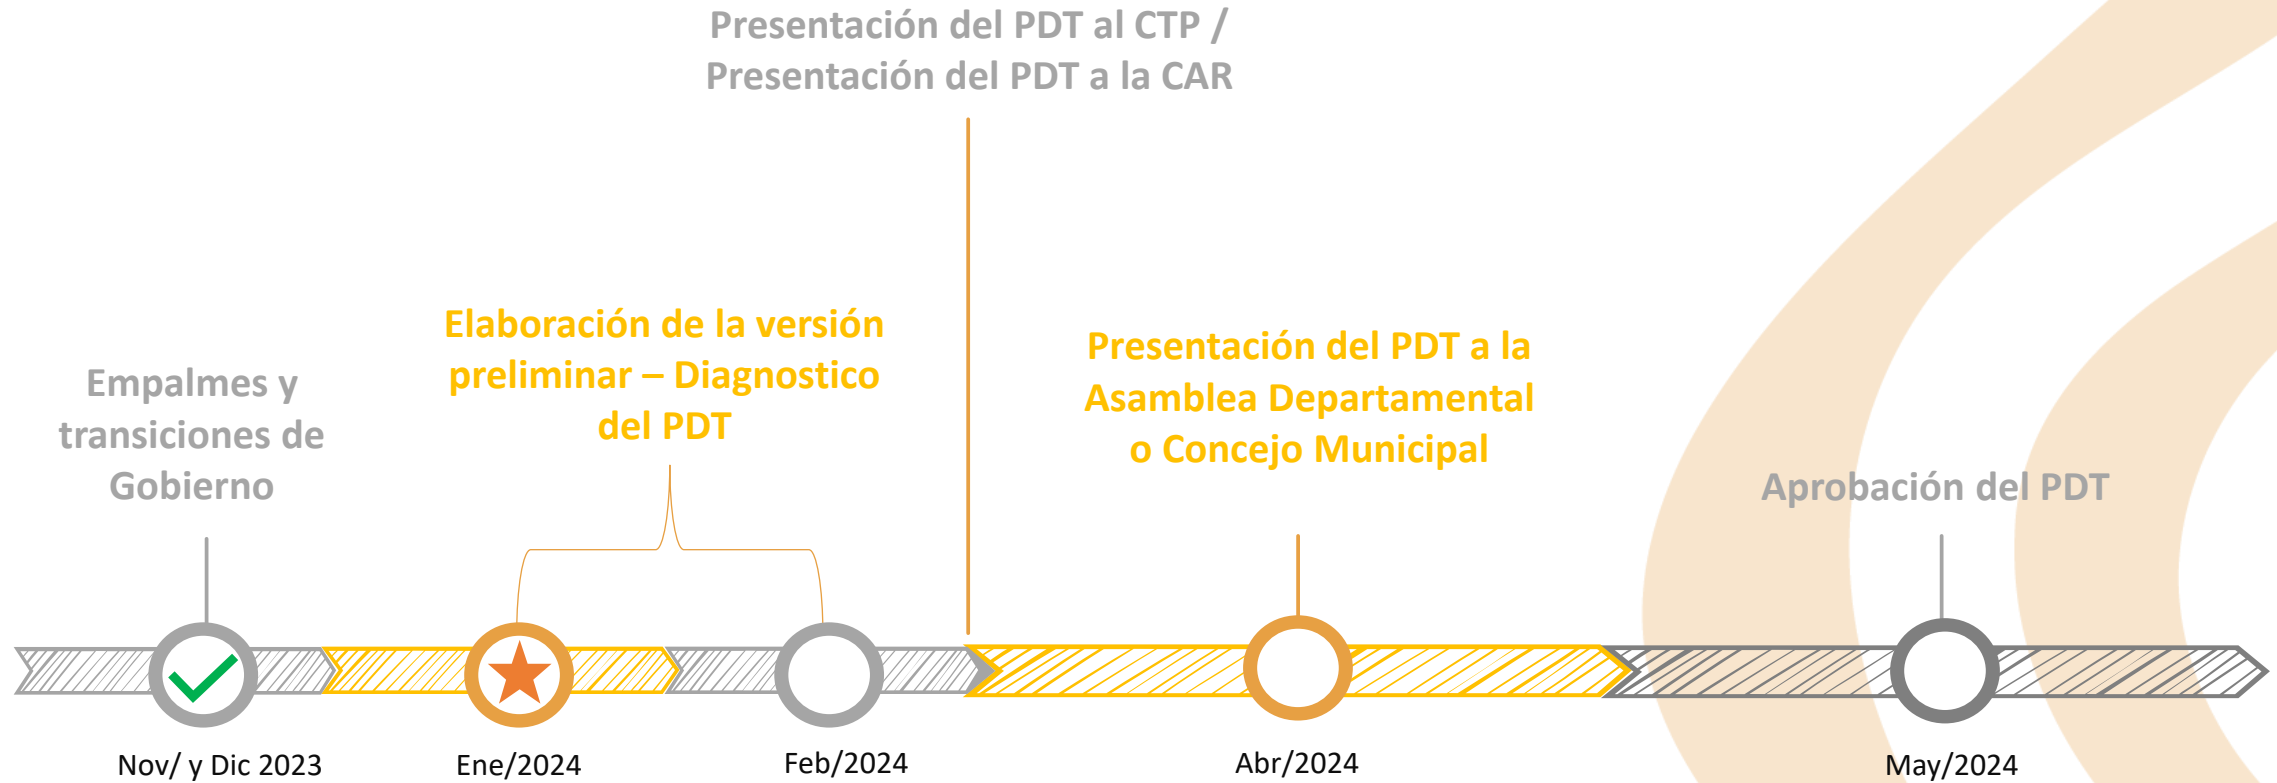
Presentación del PDT al CTP / Presentación del PDT a la CAR

Empalmes y transiciones de Gobierno

Elaboración de la versión preliminar – Diagnostico del PDT

Presentación del PDT a la Asamblea Departamental o Concejo Municipal

Aprobación del PDT

Nov/ y Dic 2023

Ene/2024

Feb/2024

Abr/2024

May/2024